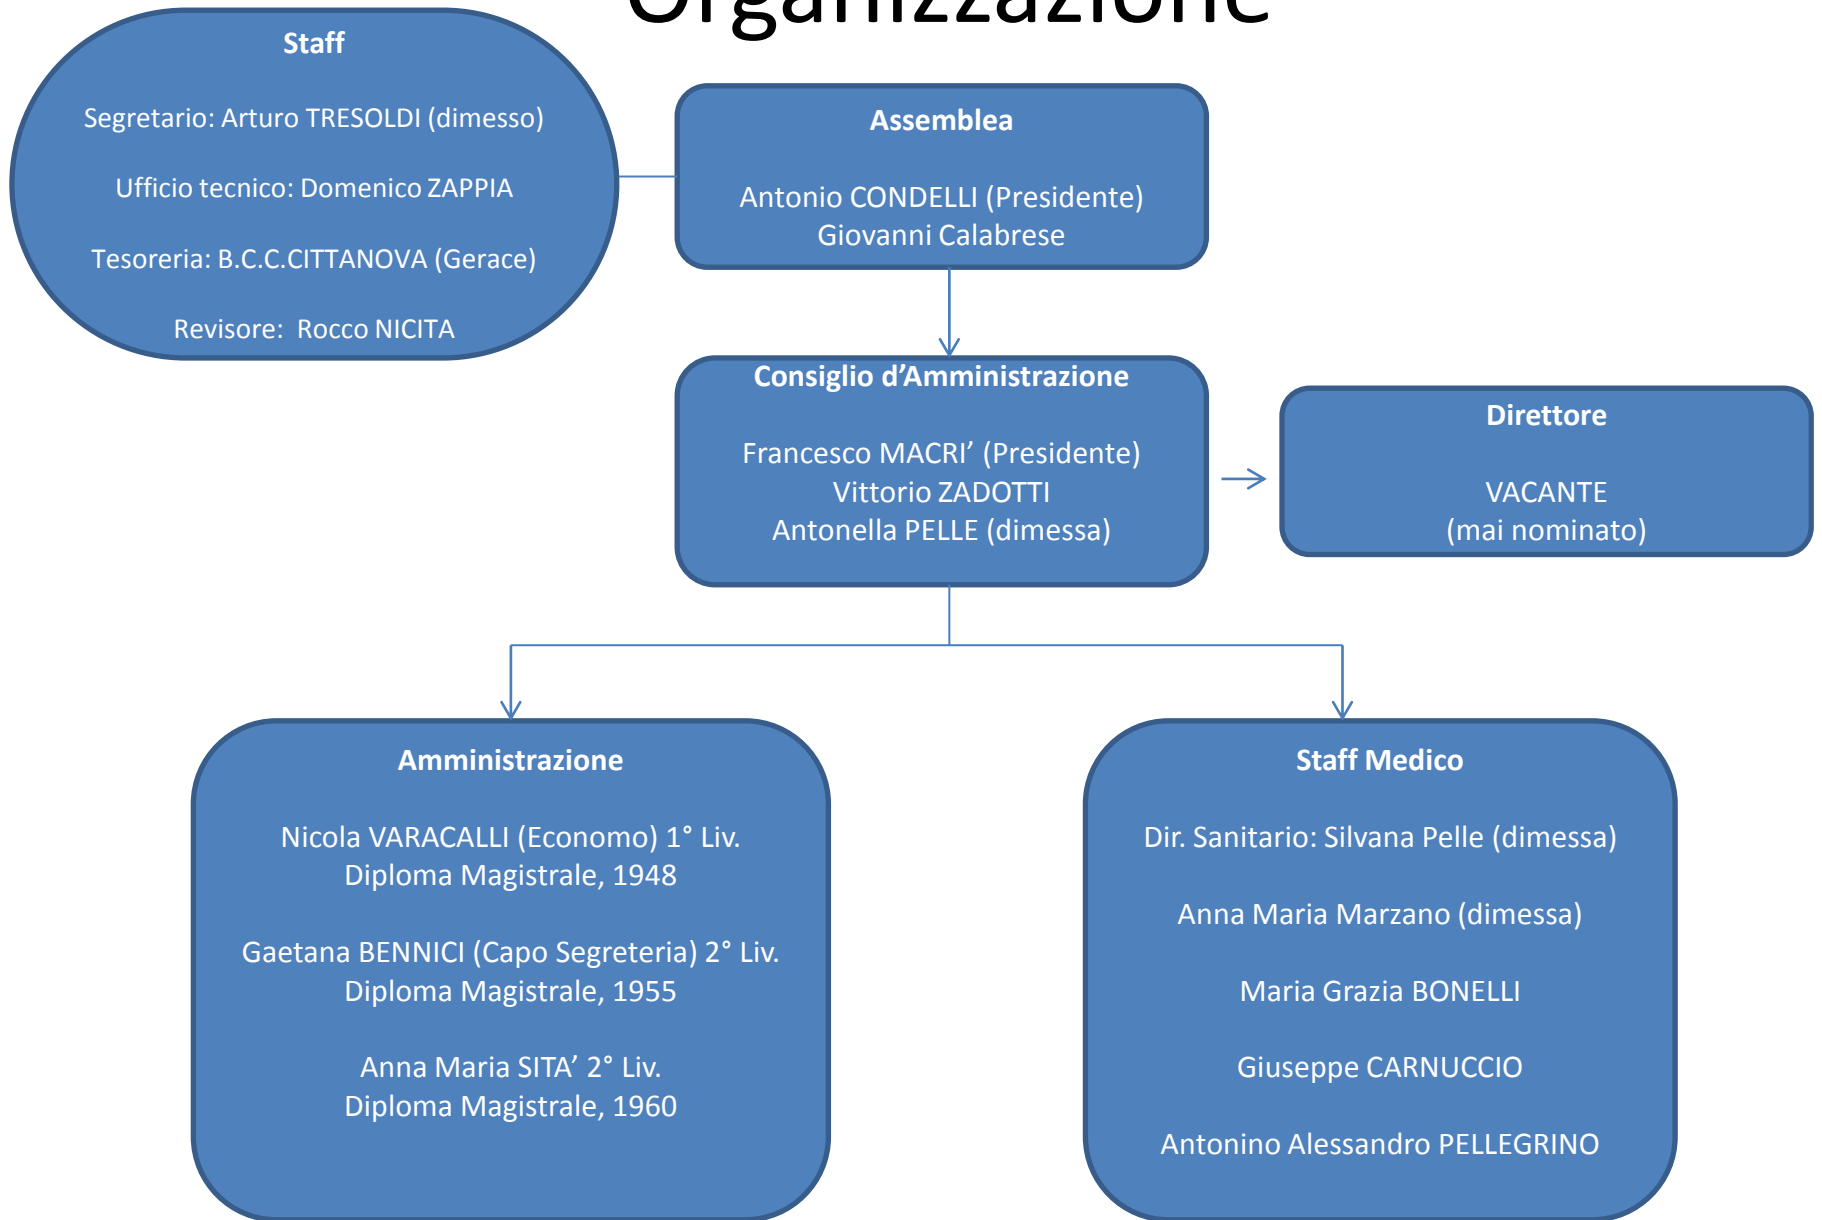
Organizzazione

Staff

Segretario: Arturo TRESOLDI (dimesso)

Ufficio tecnico: Domenico ZAPPIA

Tesoreria: B.C.C.CITTANOVA (Gerace)

Revisore: Rocco NICITA

Assemblea

Antonio CONDELLI (Presidente)
Giovanni Calabrese

Consiglio d'Amministrazione

Francesco MACRI' (Presidente)
Vittorio ZADOTTI
Antonella PELLE (dimessa)

Direttore

VACANTE
(mai nominato)

Amministrazione

Nicola VARACALLI (Economo) 1° Liv.
Diploma Magistrale, 1948

Gaetana BENNICI (Capo Segreteria) 2° Liv.
Diploma Magistrale, 1955

Anna Maria SITA' 2° Liv.
Diploma Magistrale, 1960

Staff Medico

Dir. Sanitario: Silvana Pelle (dimessa)

Anna Maria Marzano (dimessa)

Maria Grazia BONELLI

Giuseppe CARNUCCIO

Antonino Alessandro PELLEGRINO